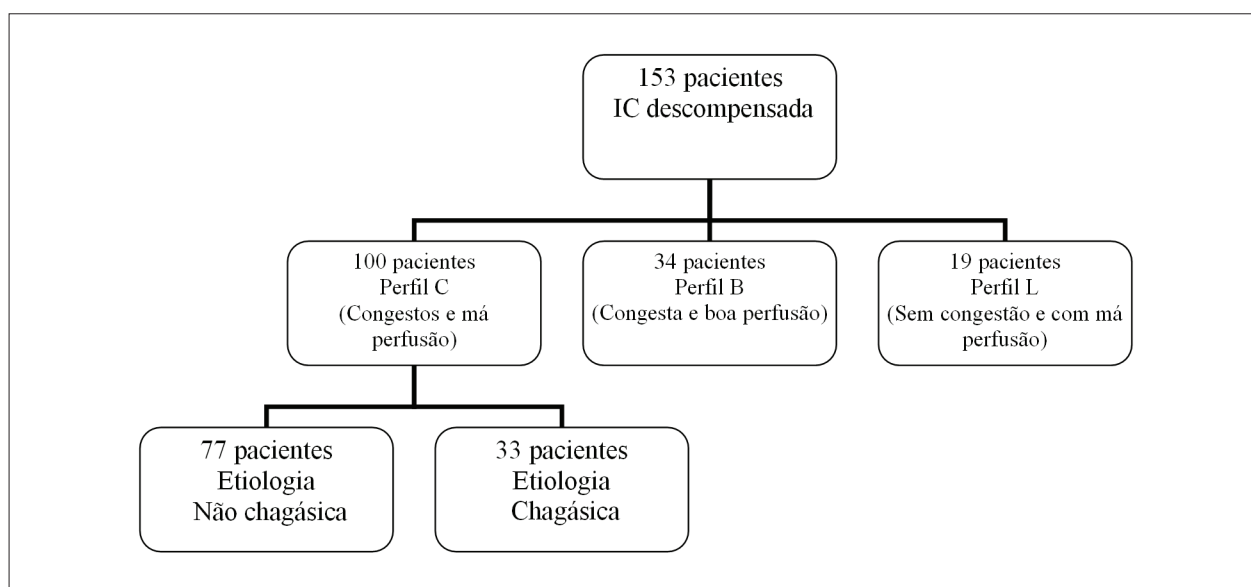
153 pacientes
IC descompensada

100 pacientes
Perfil C
(Congestos e má perfusão)

34 pacientes
Perfil B
(Congesta e boa perfusão)

19 pacientes
Perfil L
(Sem congestão e com má perfusão)

77 pacientes
Etiologia
Não chagásica

33 pacientes
Etiologia
Chagásica